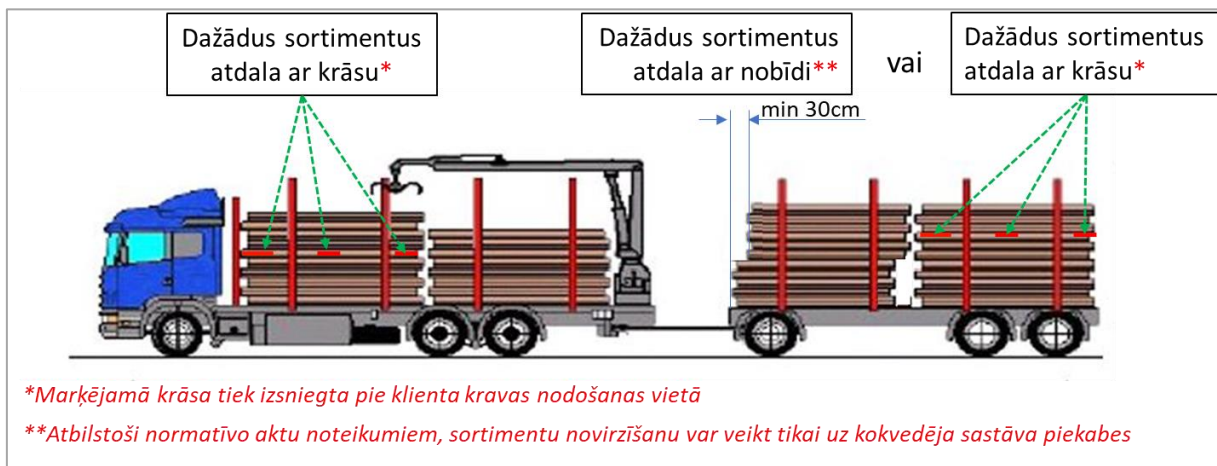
Dažādus sortimentus atdala ar krāsu*

Dažādus sortimentus atdala ar nobīdi**

vai

Dažādus sortimentus atdala ar krāsu*

min 30cm

*Marķējamā krāsa tiek izsniegta pie klienta kravas nodošanas vietā

**Atbilstoši normatīvo aktu noteikumiem, sortimentu novirzīšanu var veikt tikai uz kokvedēja sastāva piekabes